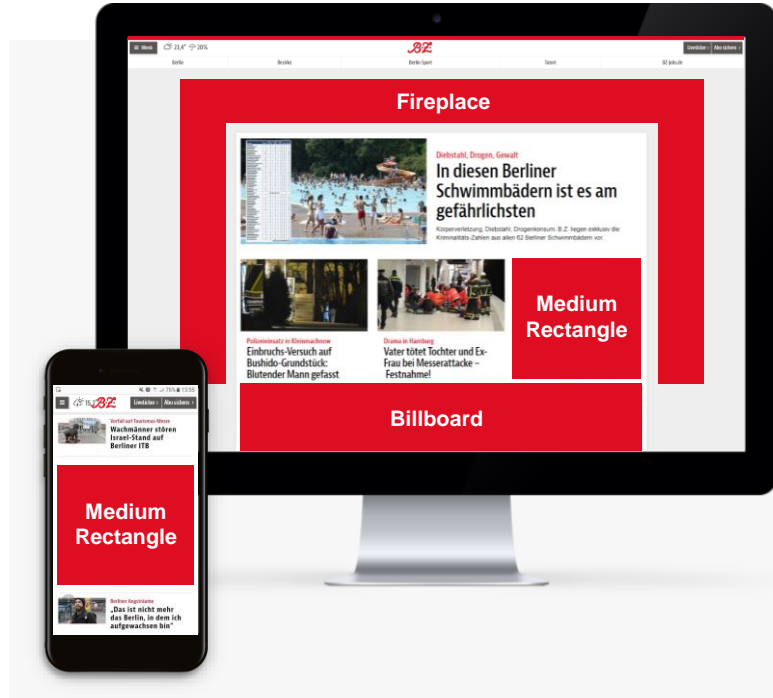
Menü 23,4° 20%

B.Z.

Liveticker Abo sichern

Berlin Bezirke Berlin Sport Tatort BZ-Jobs.de

Fireplace

Diebstahl, Drogen, Gewalt

In diesen Berliner Schwimmbädern ist es am gefährlichsten

Körperverletzung, Diebstahl, Drogenkonsum. B.Z. liegen exklusiv die Kriminalitäts-Zahlen aus allen 62 Berliner Schwimmbädern vor.

Polizeieinsatz in Kleinmachnow

Einbruchs-Versuch auf Bushido-Grundstück: Blutender Mann gefasst

Drama in Hamburg

Vater tötet Tochter und Ex-Frau bei Messerattacke – Festnahme!

Medium Rectangle

Billboard

76% 13:55

15 B.Z.

Liveticker Abo sichern

Vorfall auf Touristmus-Messe

Wachmänner stören Israel-Stand auf Berliner ITB

Medium Rectangle

Berliner Angsträume

„Das ist nicht mehr das Berlin, in dem ich aufgewachsen bin"